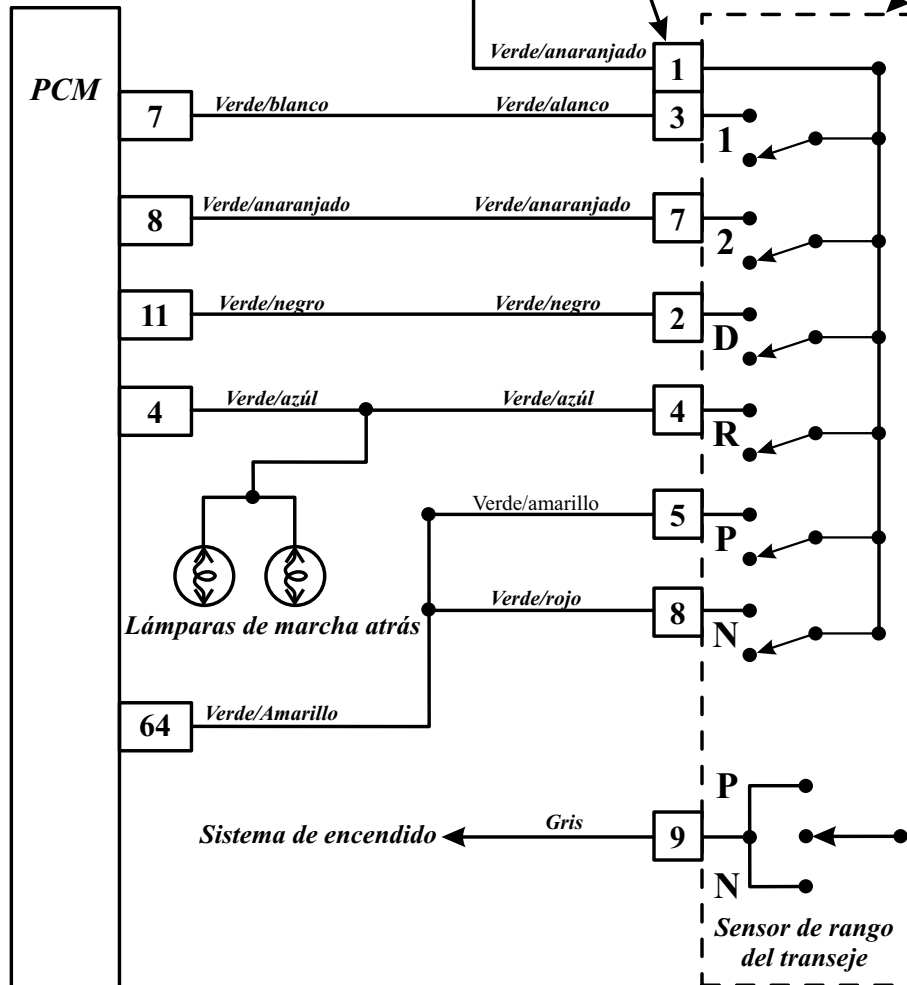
PCM

Verde/anaranjado
1

7
Verde/blanco
Verde/alanco
3
1

8
Verde/anaranjado
Verde/anaranjado
7
2

11
Verde/negro
Verde/negro
2
D

4
Verde/azúl
Verde/azúl
4
R

Verde/amarillo
5
P

Verde/rojo
8
N

Lámparas de marcha atrás

64
Verde/Amarillo

P
Sistema de encendido
Gris
9
N

Sensor de rango del transeje